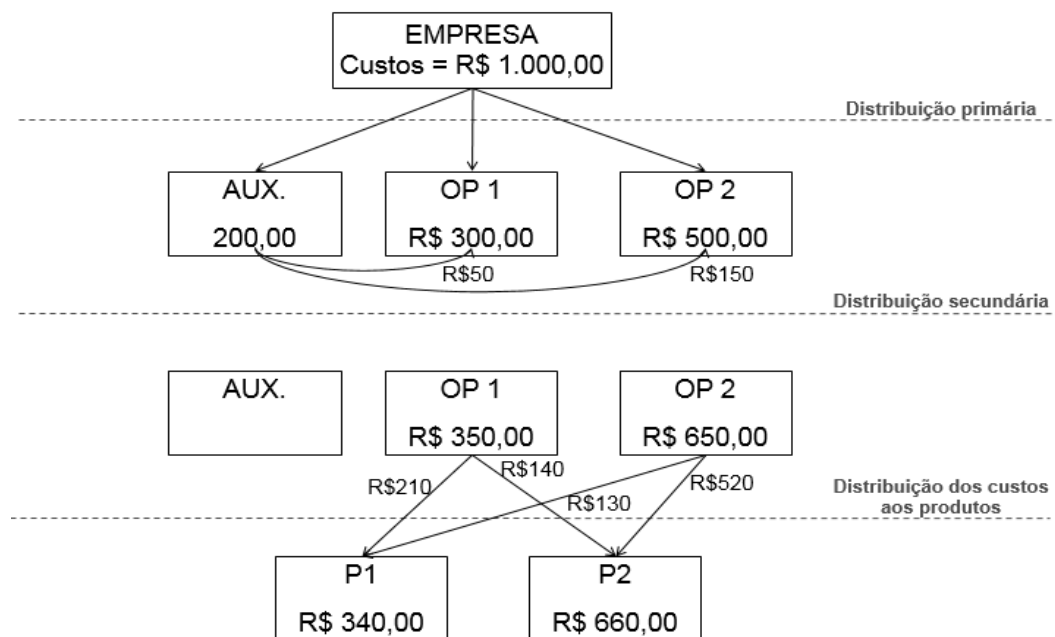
EMPRESA
Custos = R$ 1.000,00

Distribuição primária

AUX.
200,00

OP 1
R$ 300,00

OP 2
R$ 500,00

R$50

R$150

Distribuição secundária

AUX.

OP 1
R$ 350,00

OP 2
R$ 650,00

R$210

R$140

R$130

R$520

Distribuição dos custos aos produtos

P1
R$ 340,00

P2
R$ 660,00